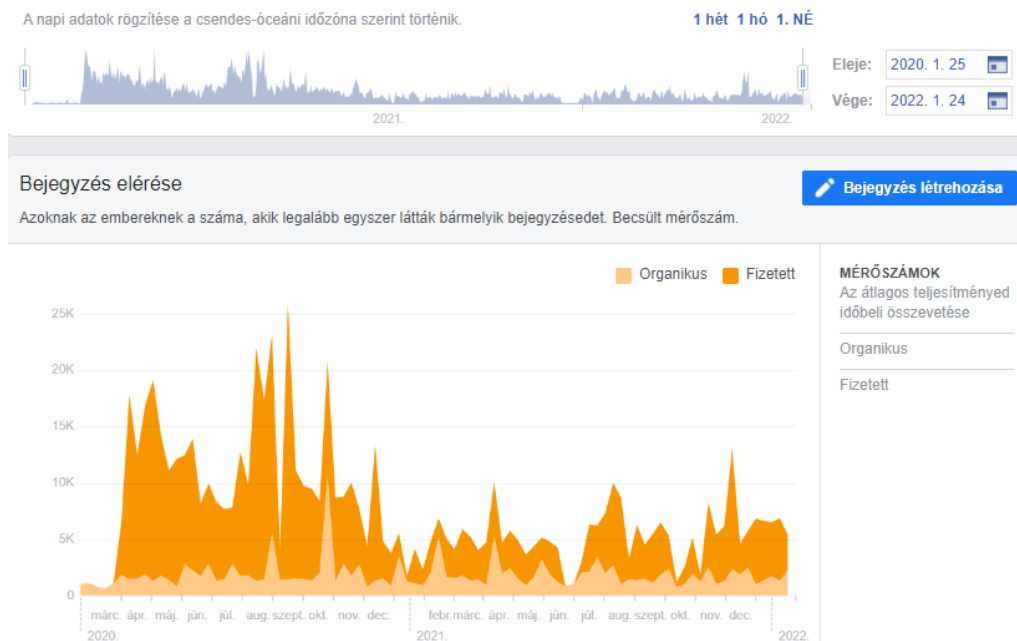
A napi adatok rögzítése a csendes-óceáni időzóna szerint történik.

1 hét 1 hó 1. NÉ

2021. 2022.

Eleje: 2020. 1. 25

Vége: 2022. 1. 24

Bejegyzés elérése

Bejegyzés létrehozása

Azoknak az embereknek a száma, akik legalább egyszer látták bármelyik bejegyzésedet. Becsült mérőszám.

Organikus Fizetett

25K
20K
15K
10K
5K
0

márc. ápr. máj. jún. júl. aug. szept. okt. nov. dec. febr. márc. ápr. máj. jún. júl. aug. szept. okt. nov. dec.
2020. 2021. 2022.

MÉRŐSZÁMOK
Az átlagos teljesítményed időbeli összevetése

Organikus

Fizetett